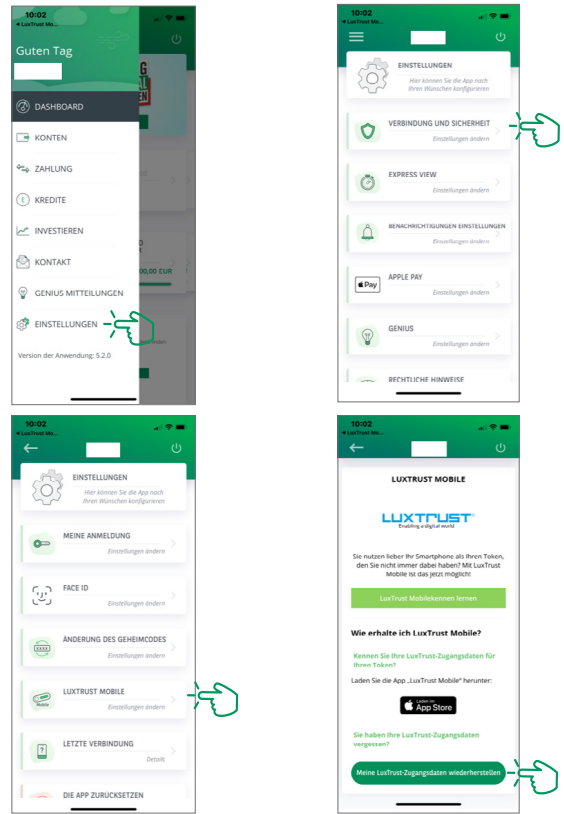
10:02
◂ LuxTrust Mo...

Guten Tag

DASHBOARD
KONTEN
ZAHLUNG
KREDITE
INVESTIEREN
KONTAKT
GENIUS MITTEILUNGEN
EINSTELLUNGEN

Version der Anwendung: 5.2.0

10:02
◂ LuxTrust Mo...

EINSTELLUNGEN
Hier können Sie die App nach Ihren Wünschen konfigurieren

VERBINDUNG UND SICHERHEIT
Einstellungen ändern

EXPRESS VIEW
Einstellungen ändern

BENACHRICHTIGUNGEN EINSTELLUNGEN
Einstellungen ändern

APPLE PAY
Einstellungen ändern

GENIUS
Einstellungen ändern

RECHTLICHE HINWEISE

10:02
◂ LuxTrust Mo...

EINSTELLUNGEN
Hier können Sie die App nach Ihren Wünschen konfigurieren

MEINE ANMELDUNG
Einstellungen ändern

FACE ID
Einstellungen ändern

ÄNDERUNG DES GEHEIMCODES
Einstellungen ändern

LUXTRUST MOBILE
Einstellungen ändern

LETZTE VERBINDUNG
Details

DIE APP ZURÜCKSETZEN

10:02
◂ LuxTrust Mo...

LUXTRUST MOBILE

LUXTRUST
Enabling a digital world

Sie nutzen lieber Ihr Smartphone als Ihren Token, den Sie nicht immer dabei haben? Mit LuxTrust Mobile ist das jetzt möglich!

LuxTrust Mobilekennen lernen

Wie erhalte ich LuxTrust Mobile?

Kennen Sie Ihre LuxTrust-Zugangsdaten für Ihren Token?

Laden Sie die App „LuxTrust Mobile" herunter:

Laden im App Store

Sie haben Ihre LuxTrust-Zugangsdaten vergessen?

Meine LuxTrust-Zugangsdaten wiederherstellen